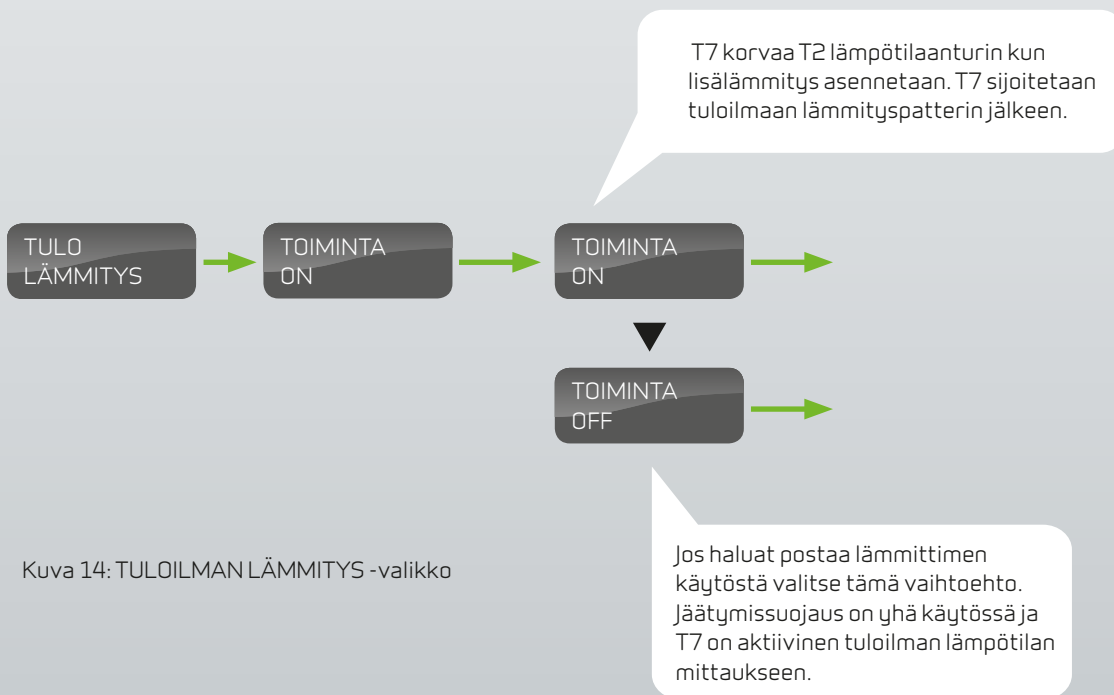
T7 korvaa T2 lämpötilaanturin kun lisälämmitys asennetaan. T7 sijoitetaan tuloilmaan lämmityspatterin jälkeen.

TULO LÄMMITYS

TOIMINTA ON

TOIMINTA ON

TOIMINTA OFF

Kuva 14: TULOILMAN LÄMMITYS -valikko

Jos haluat postaa lämmittimen käytöstä valitse tämä vaihtoehto. Jäätymissuojaus on yhä käytössä ja T7 on aktiivinen tuloilman lämpötilan mittaukseen.